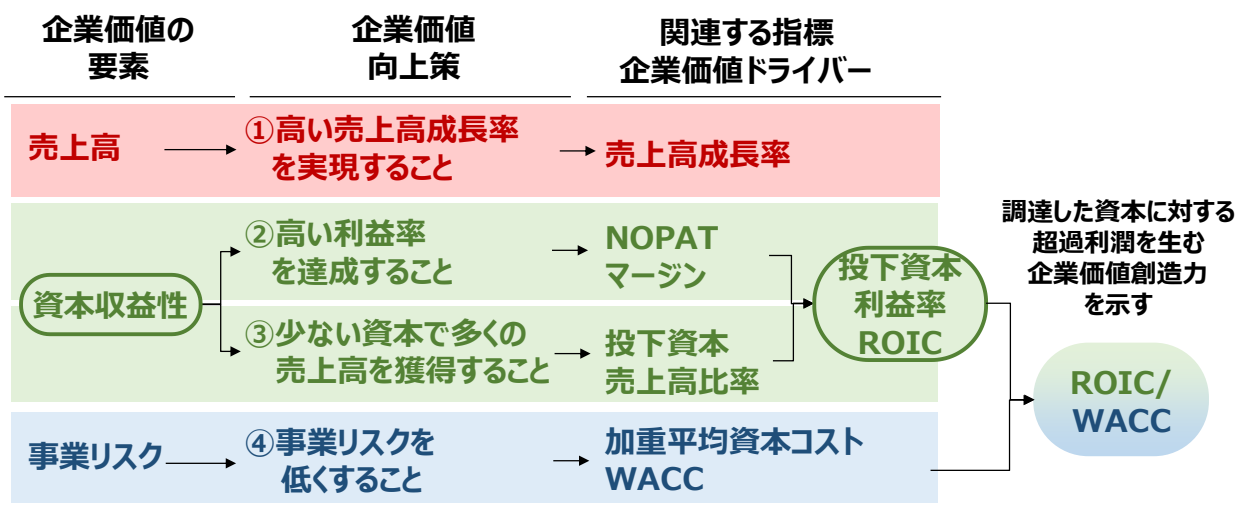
企業価値の要素

企業価値向上策

関連する指標 企業価値ドライバー

売上高

①高い売上高成長率を実現すること

売上高成長率

資本収益性

②高い利益率を達成すること

NOPAT マージン

③少ない資本で多くの売上高を獲得すること

投下資本売上高比率

投下資本利益率 ROIC

調達した資本に対する超過利潤を生む企業価値創造力を示す

ROIC/ WACC

事業リスク

④事業リスクを低くすること

加重平均資本コスト WACC